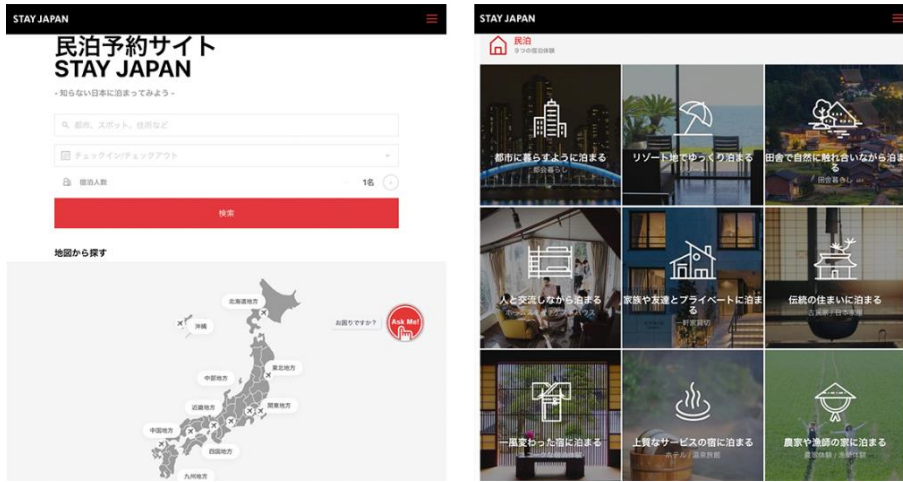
STAY JAPAN

民泊予約サイト
STAY JAPAN

- 知らない日本に泊まってみよう -

都市、スポット、住所など

チェックイン/チェックアウト

宿泊人数 1名

検索

地図から探す

北海道地方

沖縄

お困りですか?

Ask Me!

東北地方

中部地方

関東地方

近畿地方

中国地方

四国地方

九州地方

STAY JAPAN

民泊
9つの宿泊体験

都市に暮らすように泊まる
都会暮らし

リゾート地でゆっくり泊まる

田舎で自然に触れ合いながら泊まる
田舎暮らし

人と交流しながら泊まる
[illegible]

家族や友達とプライベートに泊まる
一軒家貸切

伝統の住まいに泊まる
古民家 / 日本家屋

一風変わった宿に泊まる
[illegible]

上質なサービスの宿に泊まる
ホテル / 温泉旅館

農家や漁師の家に泊まる
農業体験 / 漁業体験